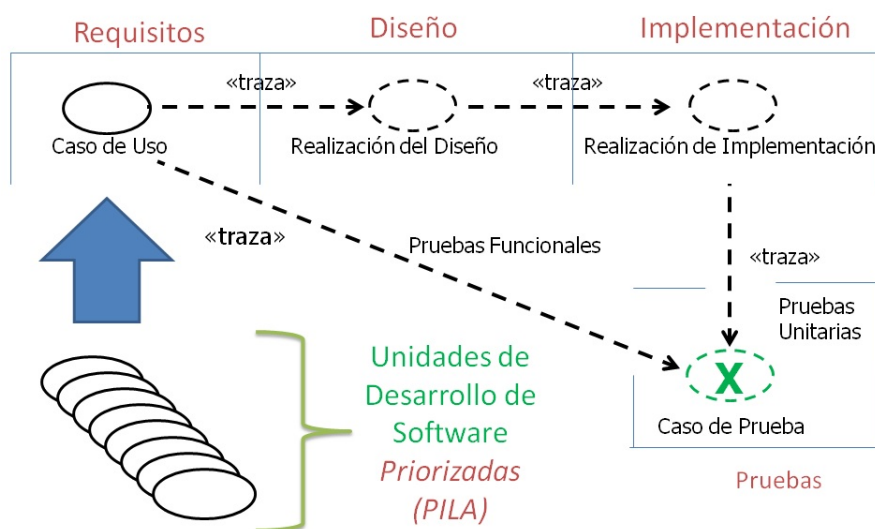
Requisitos
Diseño
Implementación

«traza»
«traza»

Caso de Uso
Realización del Diseño
Realización de Implementación

«traza»
Pruebas Funcionales
«traza»

Pruebas Unitarias

Unidades de Desarrollo de Software *Priorizadas* *(PILA)*

X
Caso de Prueba

Pruebas